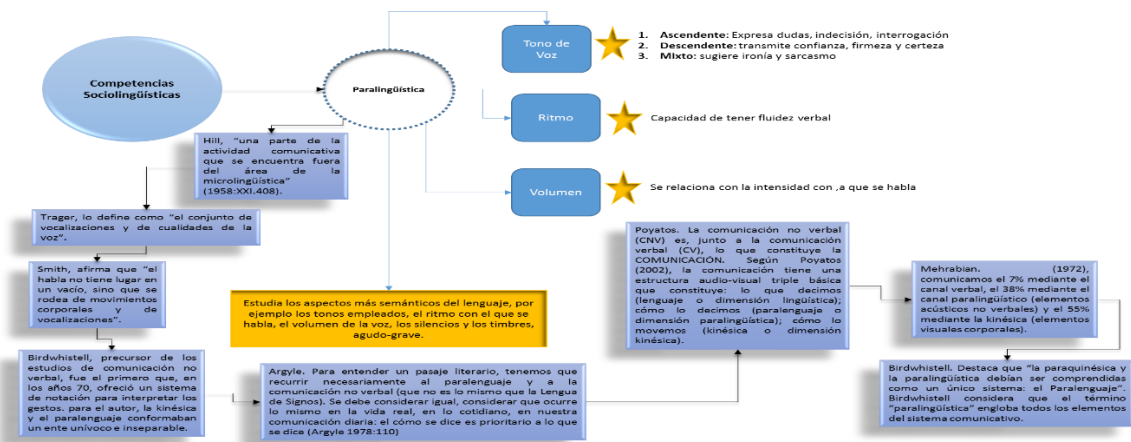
Competencias Sociolingüísticas

Paralingüística

Tono de Voz

1. Ascendente: Expresa dudas, indecisión, interrogación
2. Descendente: transmite confianza, firmeza y certeza
3. Mixto: sugiere ironía y sarcasmo

Ritmo

Capacidad de tener fluidez verbal

Volumen

Se relaciona con la intensidad con ,a que se habla

Hill, "una parte de la actividad comunicativa que se encuentra fuera del área de la microlingüística" (1958:XXI.408).

Trager, lo define como "el conjunto de vocalizaciones y de cualidades de la voz".

Smith, afirma que "el habla no tiene lugar en un vacío, sino que se rodea de movimientos corporales y de vocalizaciones".

Birdwhistell, precursor de los estudios de comunicación no verbal, fue el primero que, en los años 70, ofreció un sistema de notación para interpretar los gestos. para el autor, la kinésica y el paralenguaje conformaban un ente unívoco e inseparable.

Estudia los aspectos más semánticos del lenguaje, por ejemplo los tonos empleados, el ritmo con el que se habla, el volumen de la voz, los silencios y los timbres, agudo-grave.

Argyle. Para entender un pasaje literario, tenemos que recurrir necesariamente al paralenguaje y a la comunicación no verbal (que no es lo mismo que la Lengua de Signos). Se debe considerar igual, considerar que ocurre lo mismo en la vida real, en lo cotidiano, en nuestra comunicación diaria: el cómo se dice es prioritario a lo que se dice (Argyle 1978:110)

Poyatos. La comunicación no verbal (CNV) es, junto a la comunicación verbal (CV), lo que constituye la COMUNICACIÓN. Según Poyatos (2002), la comunicación tiene una estructura audio-visual triple básica que constituye: lo que decimos (lenguaje o dimensión lingüística); cómo lo decimos (paralenguaje o dimensión paralingüística); cómo lo movemos (kinésica o dimensión kinésica).

Mehrabian. (1972), comunicamos el 7% mediante el canal verbal, el 38% mediante el canal paralingüístico (elementos acústicos no verbales) y el 55% mediante la kinésica (elementos visuales corporales).

Birdwhistell. Destaca que "la paraquinésica y la paralingüística debían ser comprendidas como un único sistema: el Paralenguaje". Birdwhistell considera que el término "paralingüística" engloba todos los elementos del sistema comunicativo.